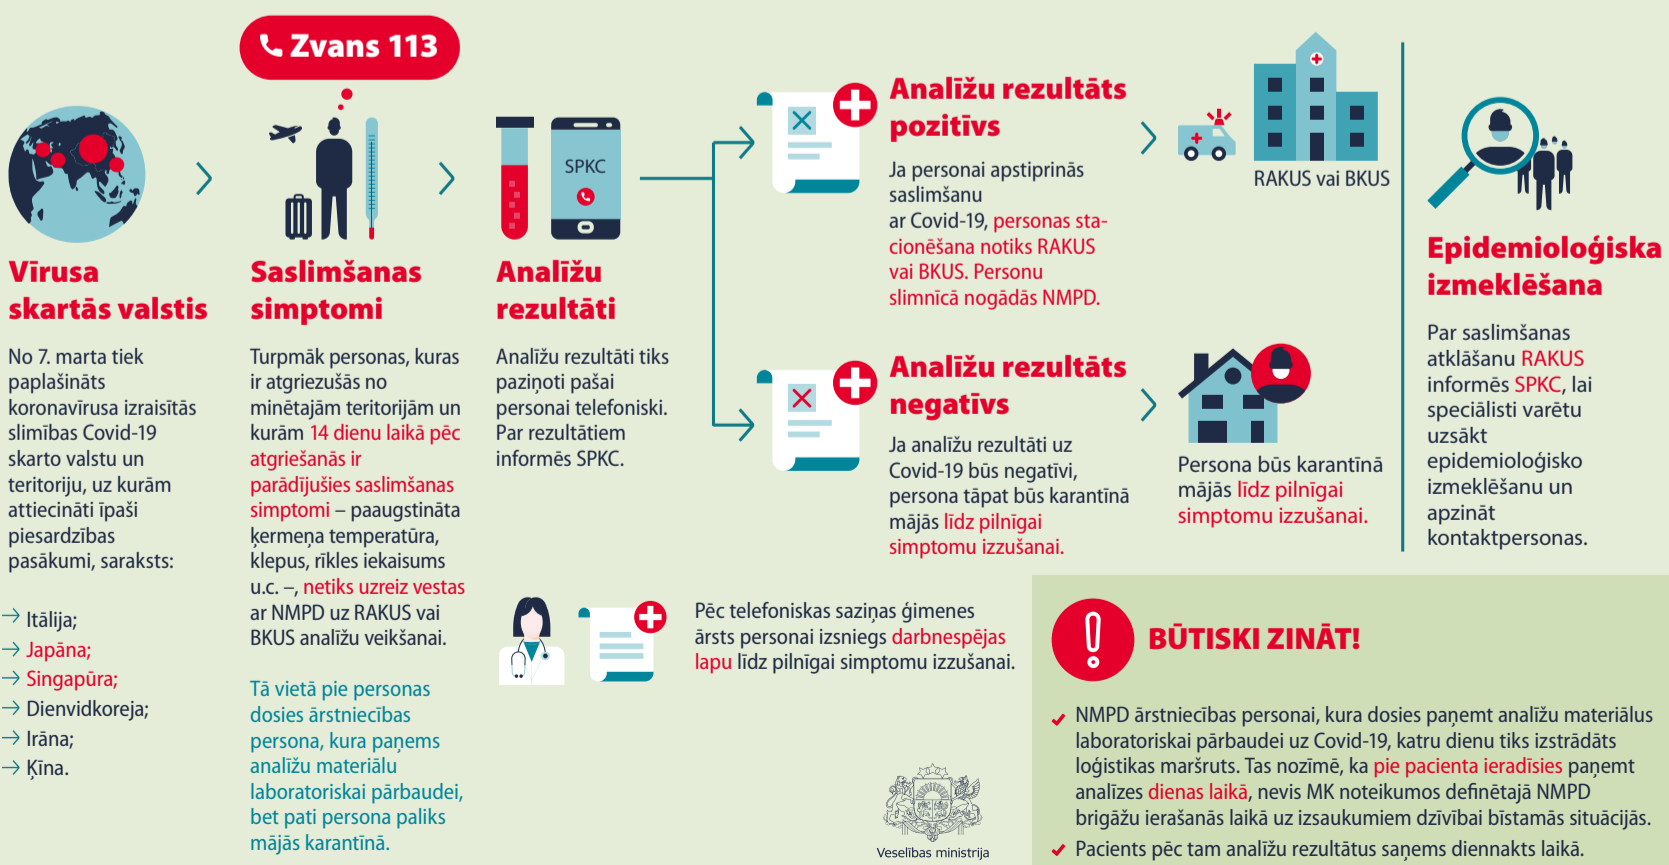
Zvans 113

Vīrusa skartās valstis

No 7. marta tiek paplašināts koronavīrusa izraisītās slimības Covid-19 skarto valstu un teritoriju, uz kurām attiecināti īpaši piesardzības pasākumi, saraksts:

→ Itālija;
→ Japāna;
→ Singapūra;
→ Dienvidkoreja;
→ Irāna;
→ Ķīna.

Saslimšanas simptomi

Turpmāk personas, kuras ir atgriezušās no minētajām teritorijām un kurām 14 dienu laikā pēc atgriešanās ir parādījušies saslimšanas simptomi – paaugstināta ķermeņa temperatūra, klepus, rīkles iekaisums u.c. –, netiks uzreiz vestas ar NMPD uz RAKUS vai BKUS analīžu veikšanai.

Tā vietā pie personas dosies ārstniecības persona, kura paņems analīžu materiālu laboratoriskai pārbaudei, bet pati persona paliks mājās karantīnā.

SPKC

Analīžu rezultāti

Analīžu rezultāti tiks paziņoti pašai personai telefoniski. Par rezultātiem informēs SPKC.

Analīžu rezultāts pozitīvs

Ja personai apstiprinās saslimšanu ar Covid-19, personas stacionēšana notiks RAKUS vai BKUS. Personu slimnīcā nogādās NMPD.

RAKUS vai BKUS

Analīžu rezultāts negatīvs

Ja analīžu rezultāti uz Covid-19 būs negatīvi, persona tāpat būs karantīnā mājās līdz pilnīgai simptomu izzušanai.

Persona būs karantīnā mājās līdz pilnīgai simptomu izzušanai.

Epidemioloģiska izmeklēšana

Par saslimšanas atklāšanu RAKUS informēs SPKC, lai speciālisti varētu uzsākt epidemioloģisko izmeklēšanu un apzināt kontaktpersonas.

Pēc telefoniskas saziņas ģimenes ārsts personai izsniegs darbnespējas lapu līdz pilnīgai simptomu izzušanai.

BŪTISKI ZINĀT!

✔ NMPD ārstniecības personai, kura dosies paņemt analīžu materiālus laboratoriskai pārbaudei uz Covid-19, katru dienu tiks izstrādāts loģistikas maršruts. Tas nozīmē, ka pie pacienta ieradīsies paņemt analīzes dienas laikā, nevis MK noteikumos definētajā NMPD brigāžu ierašanās laikā uz izsaukumiem dzīvībai bīstamās situācijās.
✔ Pacients pēc tam analīžu rezultātus saņems diennakts laikā.

Veselības ministrija